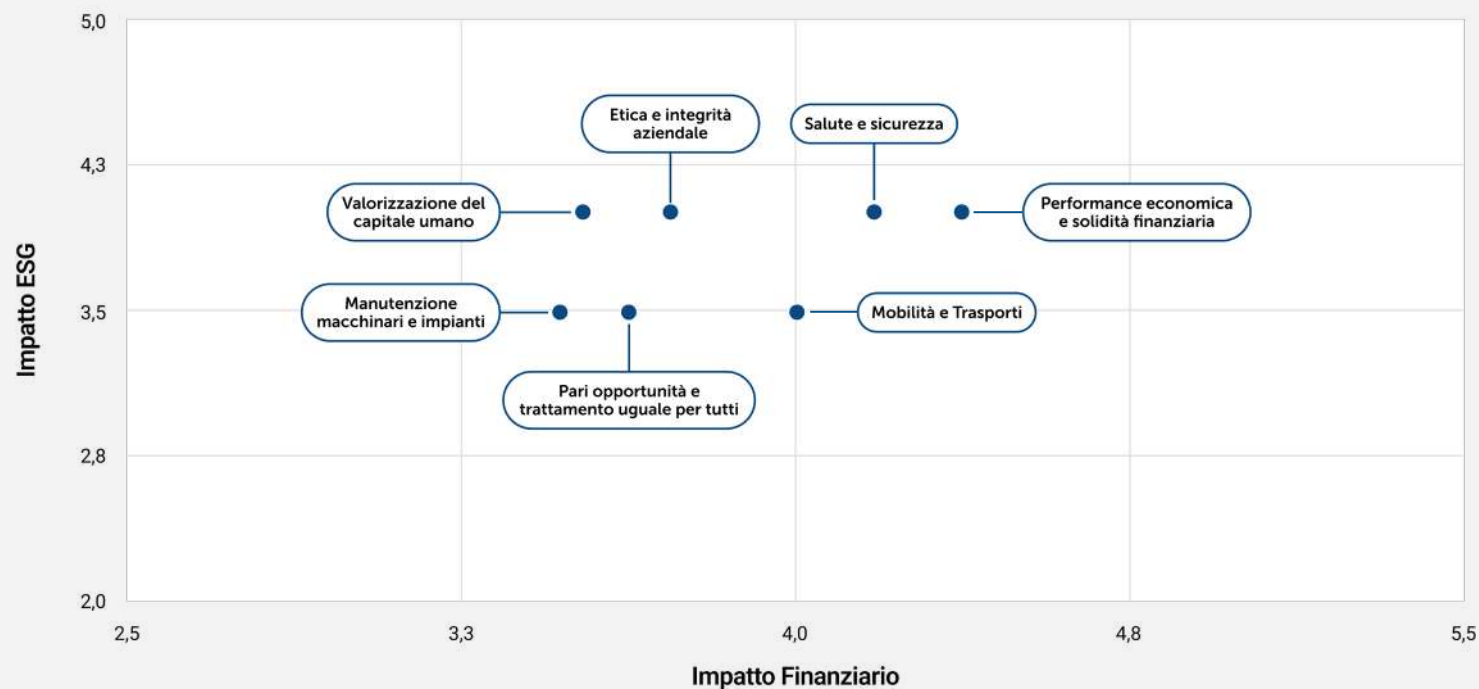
Impatto ESG

5,0

4,3

3,5

2,8

2,0

Etica e integrità aziendale

Salute e sicurezza

Valorizzazione del capitale umano

Performance economica e solidità finanziaria

Manutenzione macchinari e impianti

Mobilità e Trasporti

Pari opportunità e trattamento uguale per tutti

2,5

3,3

4,0

4,8

5,5

Impatto Finanziario